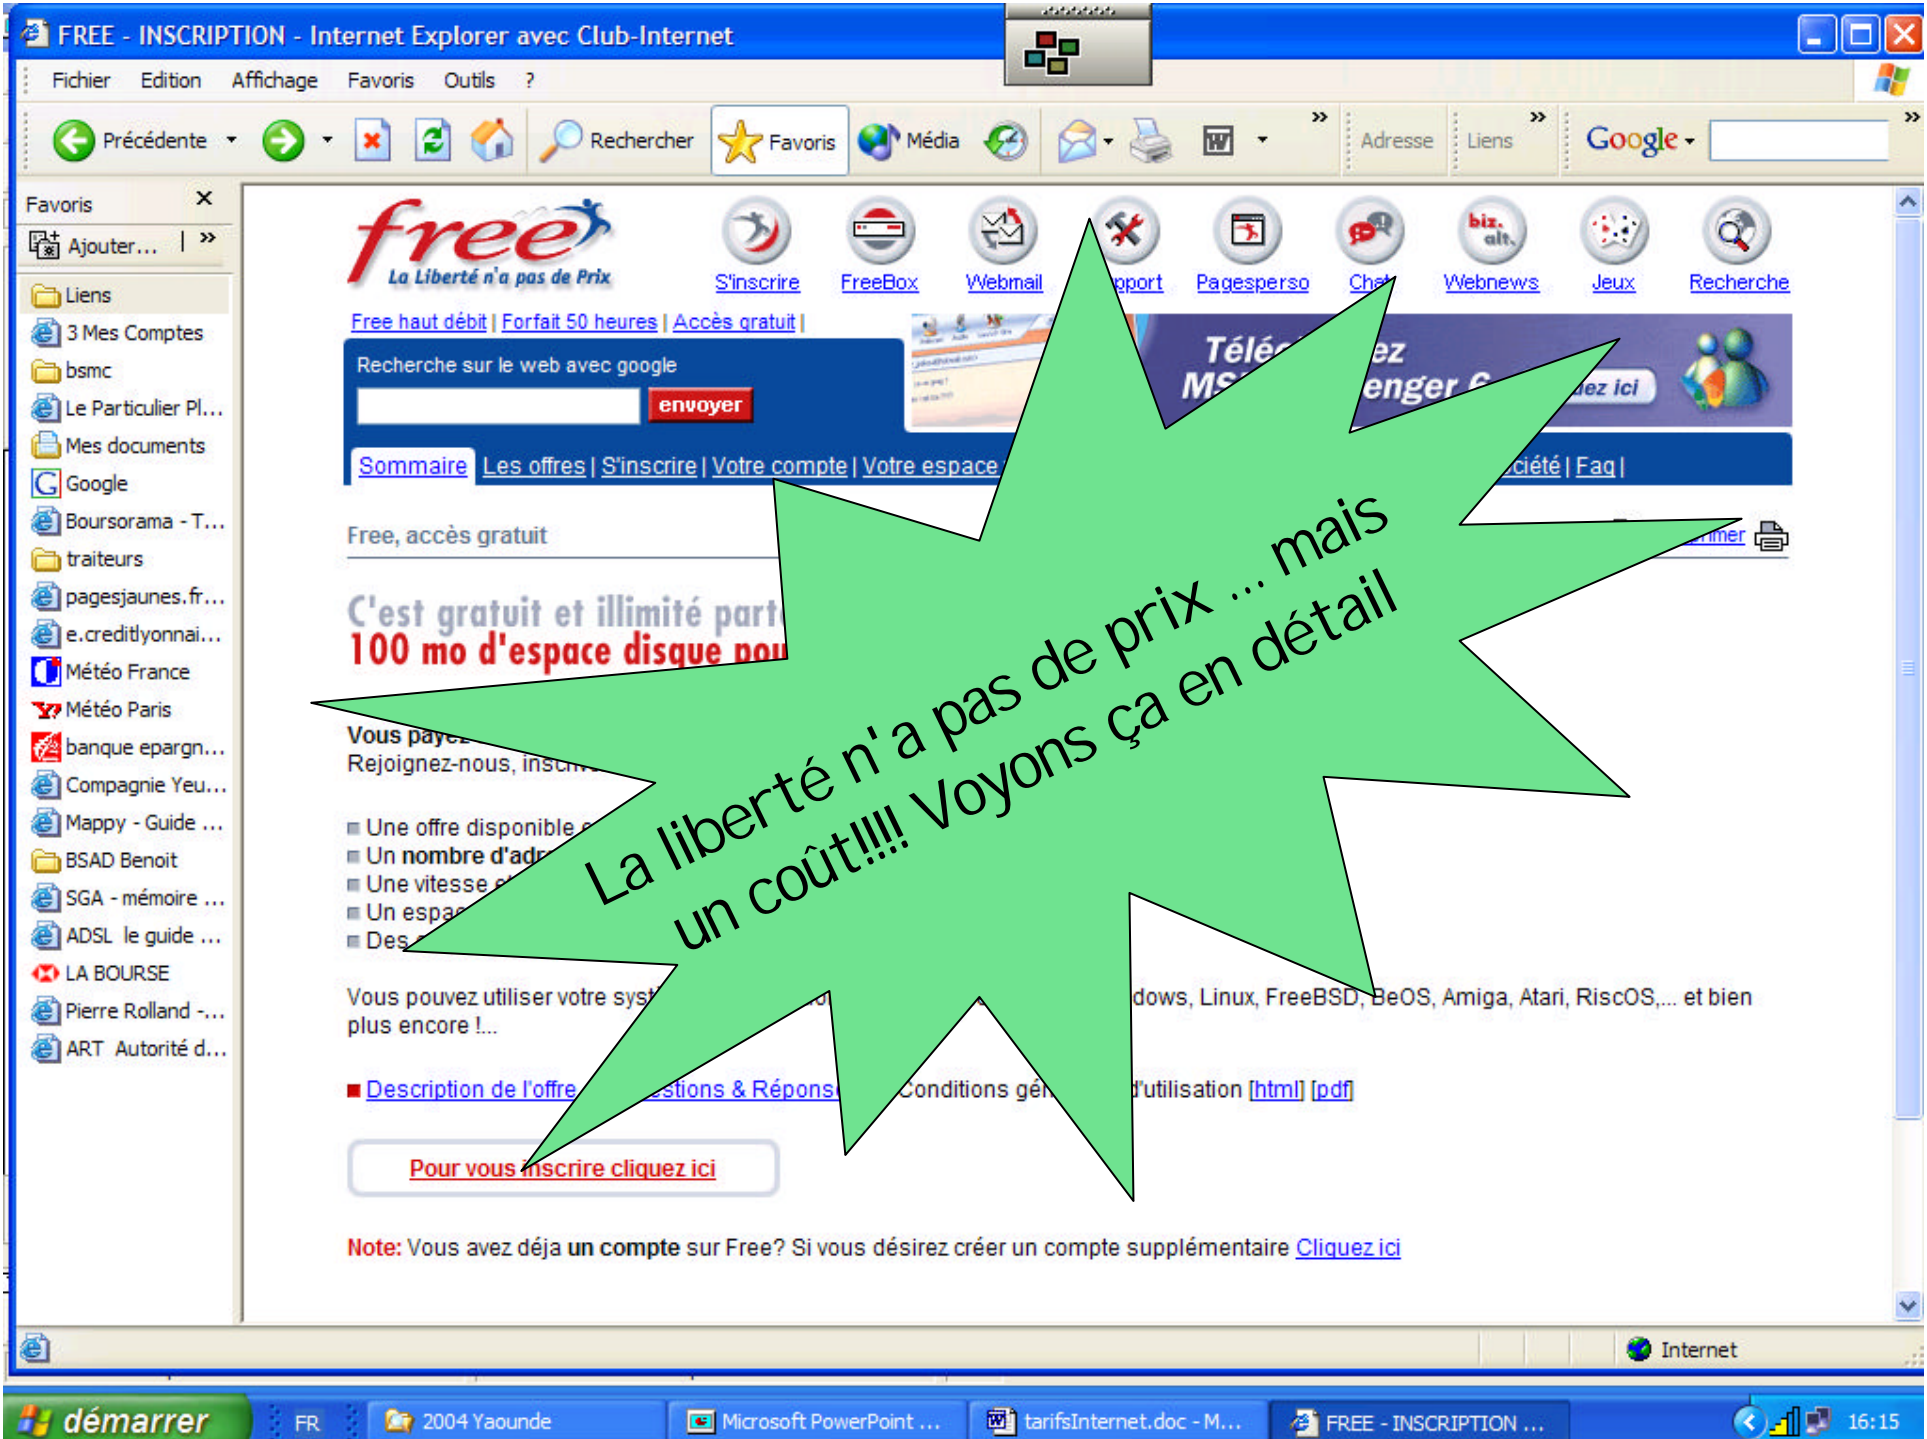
FREE - INSCRIPTION - Internet Explorer avec Club-Internet

Fichier Edition Affichage Favoris Outils ?

Précédente Rechercher Favoris Média Adresse Liens Google

Favoris ×
Ajouter...
Liens
3 Mes Comptes
bsmc
Le Particulier Pl...
Mes documents
Google
Boursorama - T...
traiteurs
pagesjaunes.fr...
e.creditlyonnai...
Météo France
Météo Paris
banque epargn...
Compagnie Yeu...
Mappy - Guide ...
BSAD Benoit
SGA - mémoire ...
ADSL le guide ...
LA BOURSE
Pierre Rolland -...
ART Autorité d...

free
La Liberté n'a pas de Prix

S'inscrire FreeBox Webmail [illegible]pport Pagesperso Cha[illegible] Webnews Jeux Recherche

Free haut débit | Forfait 50 heures | Accès gratuit |

Recherche sur le web avec google
envoyer

Télé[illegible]ez MS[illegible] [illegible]enger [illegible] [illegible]ez ici

Sommaire Les offres | S'inscrire | Votre compte | Votre espace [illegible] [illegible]ciété | Faq |

Free, accès gratuit

C'est gratuit et illimité part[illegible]
100 mo d'espace disque pou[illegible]

Vous paye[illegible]
Rejoignez-nous, insc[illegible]

Une offre disponible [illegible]
Un nombre d'adr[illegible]
Une vitesse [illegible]
Un espa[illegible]
Des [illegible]

Vous pouvez utiliser votre sys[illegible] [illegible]dows, Linux, FreeBSD, BeOS, Amiga, Atari, RiscOS,... et bien plus encore !...

Description de l'offre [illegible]stions & Répons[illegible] Conditions gé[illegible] d'utilisation [html] [pdf]

Pour vous inscrire cliquez ici

Note: Vous avez déja un compte sur Free? Si vous désirez créer un compte supplémentaire Cliquez ici

La liberté n'a pas de prix ... mais un coût!!!! Voyons ça en détail

Internet

démarrer FR 2004 Yaounde Microsoft PowerPoint ... tarifsInternet.doc - M... FREE - INSCRIPTION ... 16:15